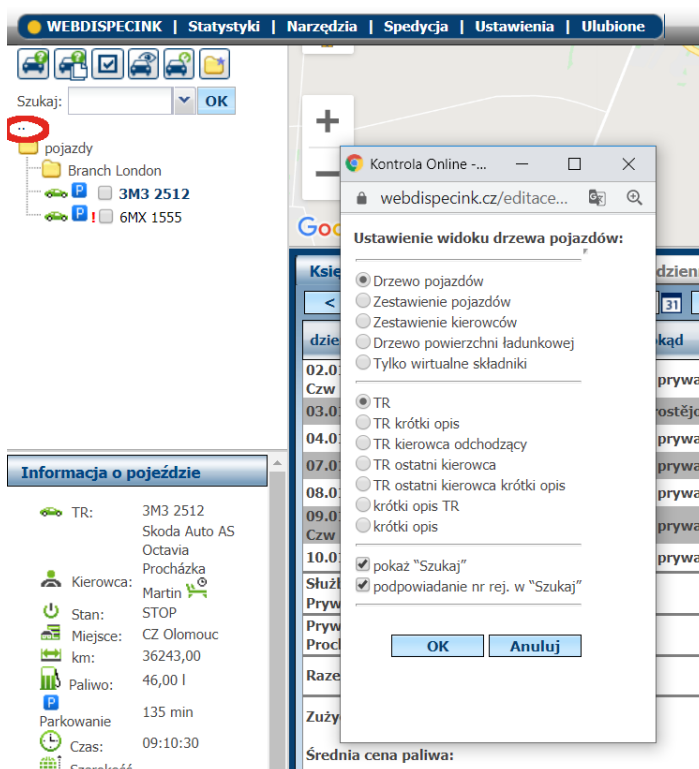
WEBDISPECINK | Statystyki | Narzędzia | Spedycja | Ustawienia | Ulubione

Szukaj: OK

..
pojazdy
Branch London
P 3M3 2512
P ! 6MX 1555

Informacja o pojeździe
TR: 3M3 2512 Skoda Auto AS Octavia
Kierowca: Procházka Martin
Stan: STOP
Miejsce: CZ Olomouc
km: 36243,00
Paliwo: 46,00 l
P Parkowanie 135 min
Czas: 09:10:30

Kontrola Online -...
webdispecink.cz/editace...

Ustawienie widoku drzewa pojazdów:
Drzewo pojazdów
Zestawienie pojazdów
Zestawienie kierowców
Drzewo powierzchni ładunkowej
Tylko wirtualne składniki

TR
TR krótki opis
TR kierowca odchodzący
TR ostatni kierowca
TR ostatni kierowca krótki opis
krótki opis TR
krótki opis

pokaż "Szukaj"
podpowiadanie nr rej. w "Szukaj"

OK Anuluj

Księ
<
dzie
02.0
Czw
03.0
04.0
07.0
08.0
09.0
Czw
10.0
Służ
Pryw
Pryw
Proch
Raze
Zuży
Średnia cena paliwa:
dzienn
31
kład
prywa
rostějo
prywa
prywa
prywa
prywa
prywa